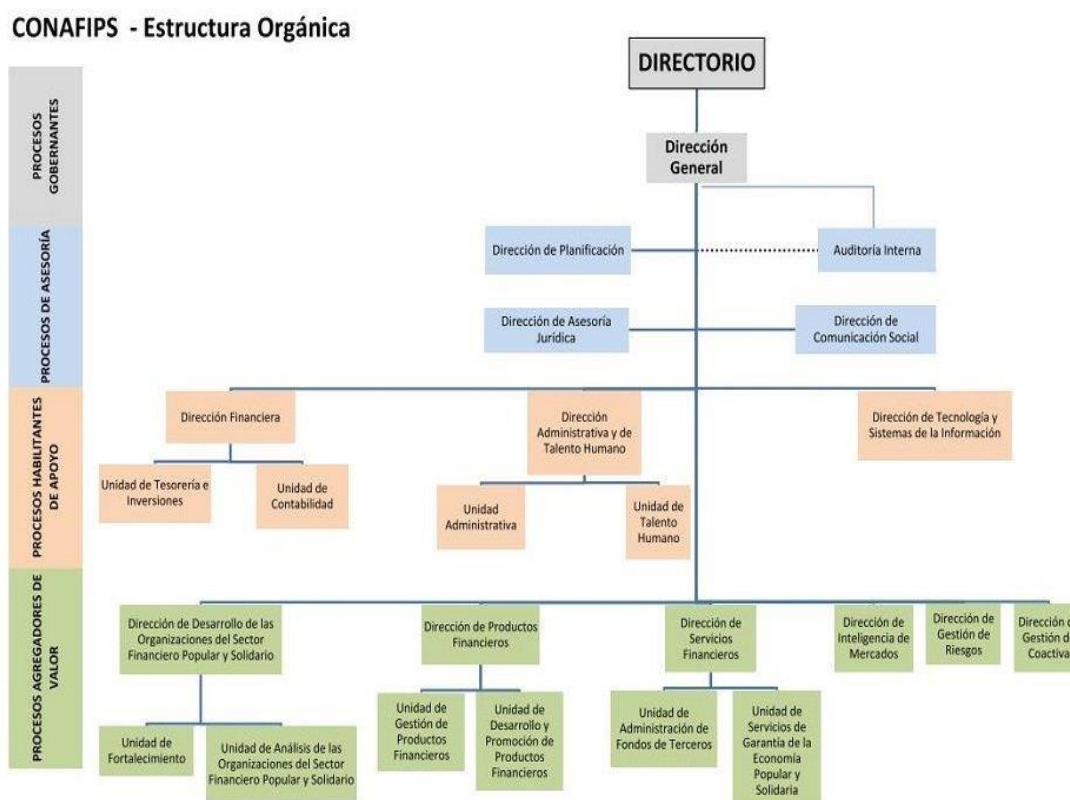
CONAFIPS - Estructura Orgánica

PROCESOS GOBERNANTES

PROCESOS DE ASESORÍA

PROCESOS HABILITANTES DE APOYO

PROCESOS AGREGADORES DE VALOR

DIRECTORIO

Dirección General

Dirección de Planificación

Auditoría Interna

Dirección de Asesoría Jurídica

Dirección de Comunicación Social

Dirección Financiera

Dirección Administrativa y de Talento Humano

Dirección de Tecnología y Sistemas de la Información

Unidad de Tesorería e Inversiones

Unidad de Contabilidad

Unidad Administrativa

Unidad de Talento Humano

Dirección de Desarrollo de las Organizaciones del Sector Financiero Popular y Solidario

Dirección de Productos Financieros

Dirección de Servicios Financieros

Dirección de Inteligencia de Mercados

Dirección de Gestión de Riesgos

Dirección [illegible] Gestión d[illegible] Coactiva

Unidad de Fortalecimiento

Unidad de Análisis de las Organizaciones del Sector Financiero Popular y Solidario

Unidad de Gestión de Productos Financieros

Unidad de Desarrollo y Promoción de Productos Financieros

Unidad de Administración de Fondos de Terceros

Unidad de Servicios de Garantía de la Economía Popular y Solidaria